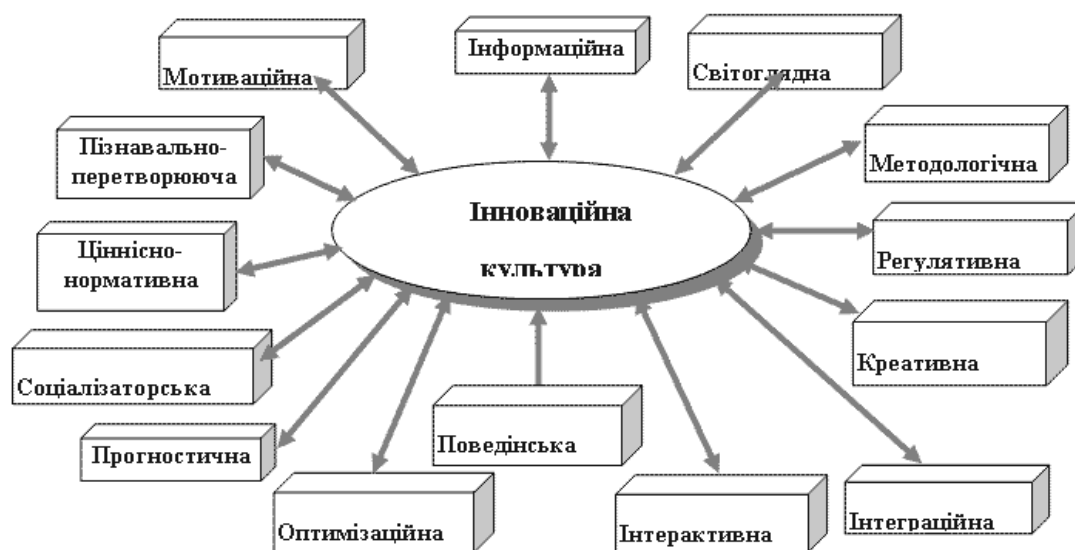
Мотиваційна

Інформаційна

Світоглядна

Пізнавально-перетворююча

Методологічна

Інноваційна культура

Ціннісно-нормативна

Регулятивна

Креативна

Соціалізаторська

Поведінська

Прогностична

Оптимізаційна

Інтерактивна

Інтеграційна